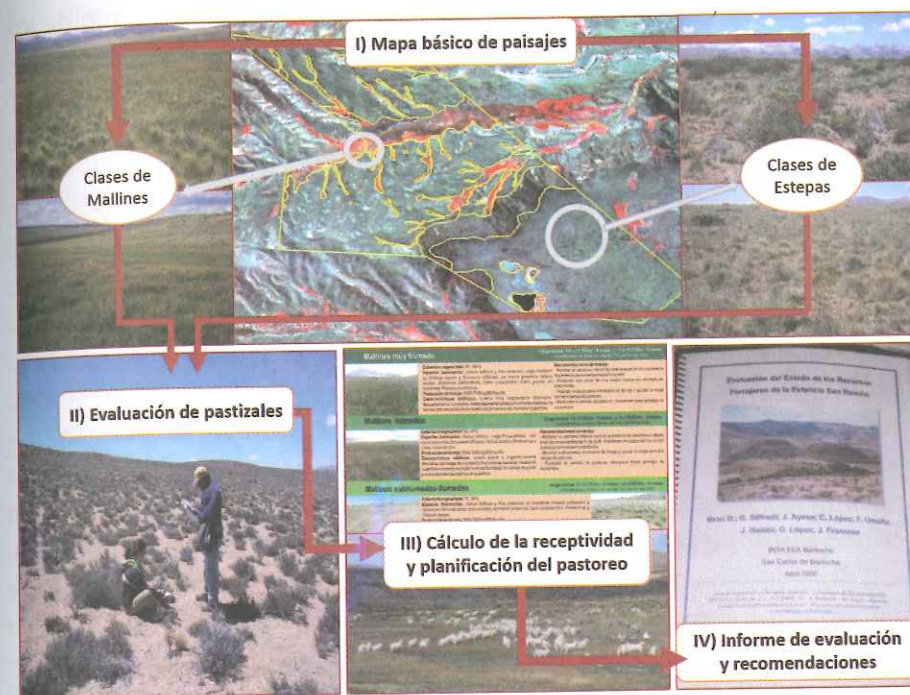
I) Mapa básico de paisajes

Clases de Mallines

Clases de Estepas

II) Evaluación de pastizales

Mallines muy llovidos

Mallines llovidos

Mallines subhúmedos llovidos

III) Cálculo de la receptividad y planificación del pastoreo

Evaluación del Estado de los Recursos Forrajeros de la Estancia San Ramón

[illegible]

INTA EEA Bariloche
San Carlos de Bariloche
Año 2006

IV) Informe de evaluación y recomendaciones